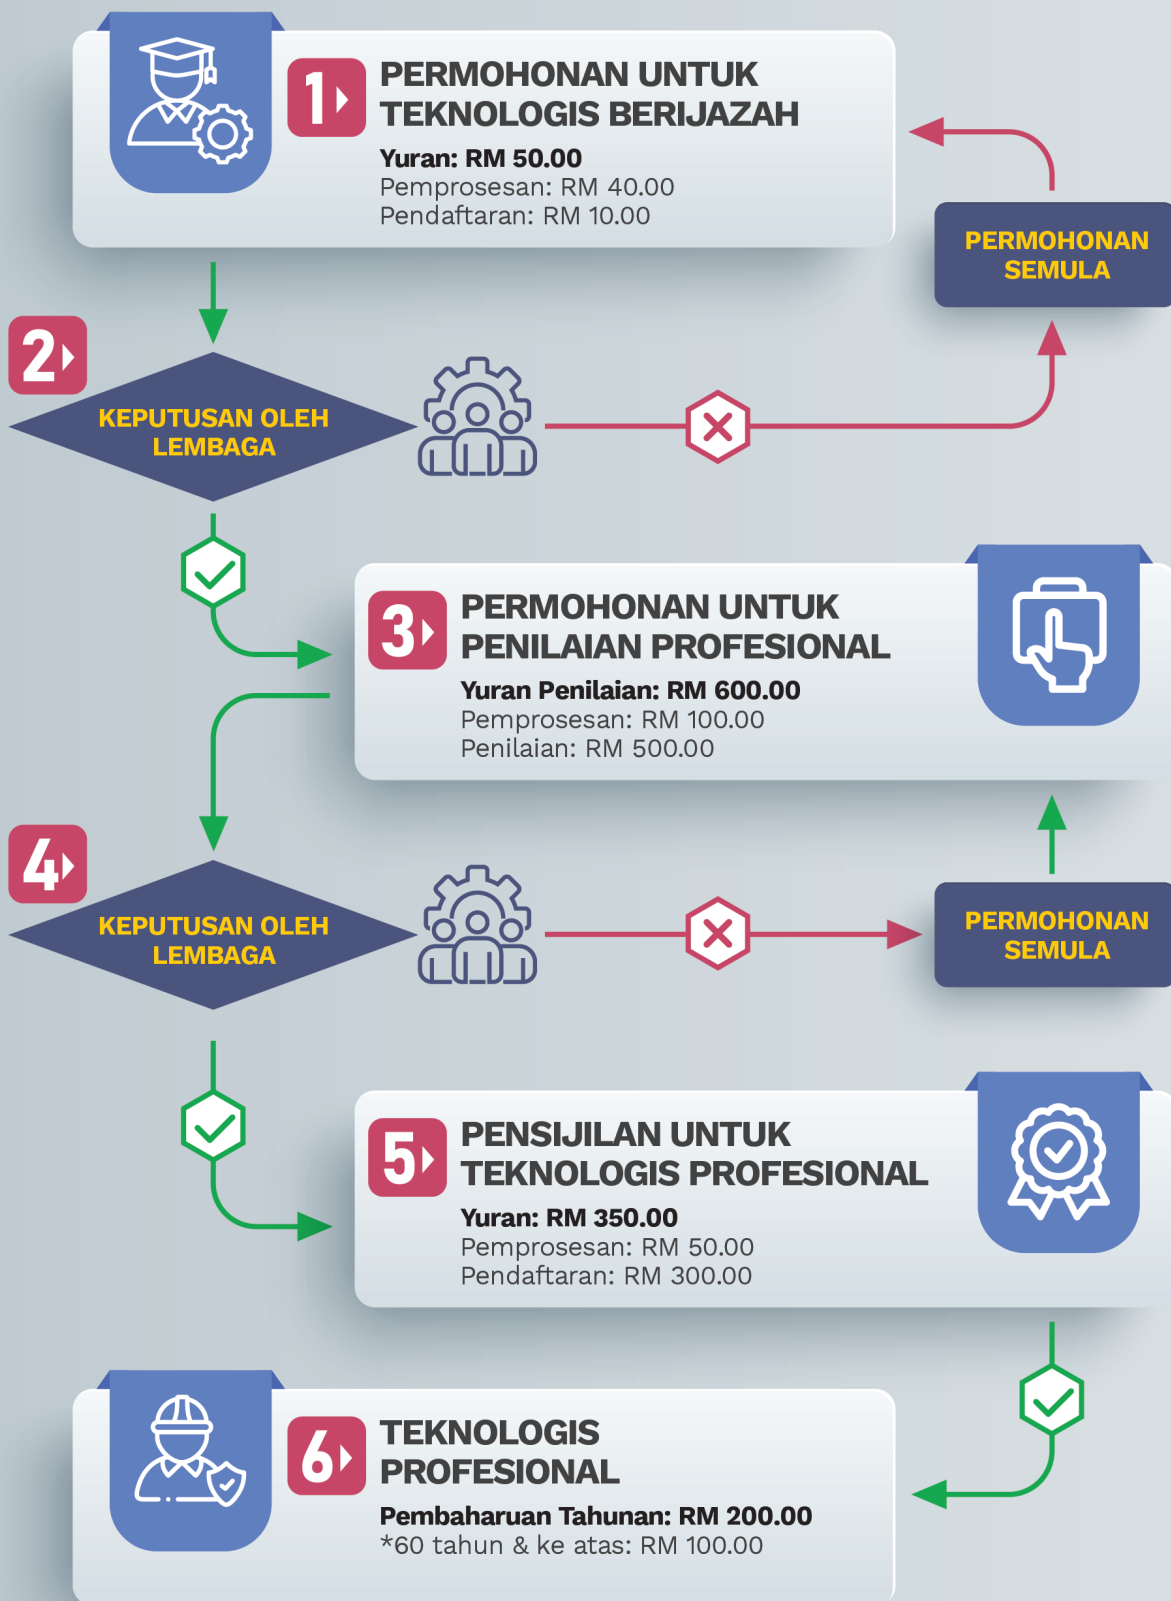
1 PERMOHONAN UNTUK TEKNOLOGIS BERIJAZAH
Yuran: RM 50.00
Pemprosesan: RM 40.00
Pendaftaran: RM 10.00

PERMOHONAN SEMULA

2 KEPUTUSAN OLEH LEMBAGA

3 PERMOHONAN UNTUK PENILAIAN PROFESIONAL
Yuran Penilaian: RM 600.00
Pemprosesan: RM 100.00
Penilaian: RM 500.00

4 KEPUTUSAN OLEH LEMBAGA

PERMOHONAN SEMULA

5 PENSIJILAN UNTUK TEKNOLOGIS PROFESIONAL
Yuran: RM 350.00
Pemprosesan: RM 50.00
Pendaftaran: RM 300.00

6 TEKNOLOGIS PROFESIONAL
Pembaharuan Tahunan: RM 200.00
*60 tahun & ke atas: RM 100.00